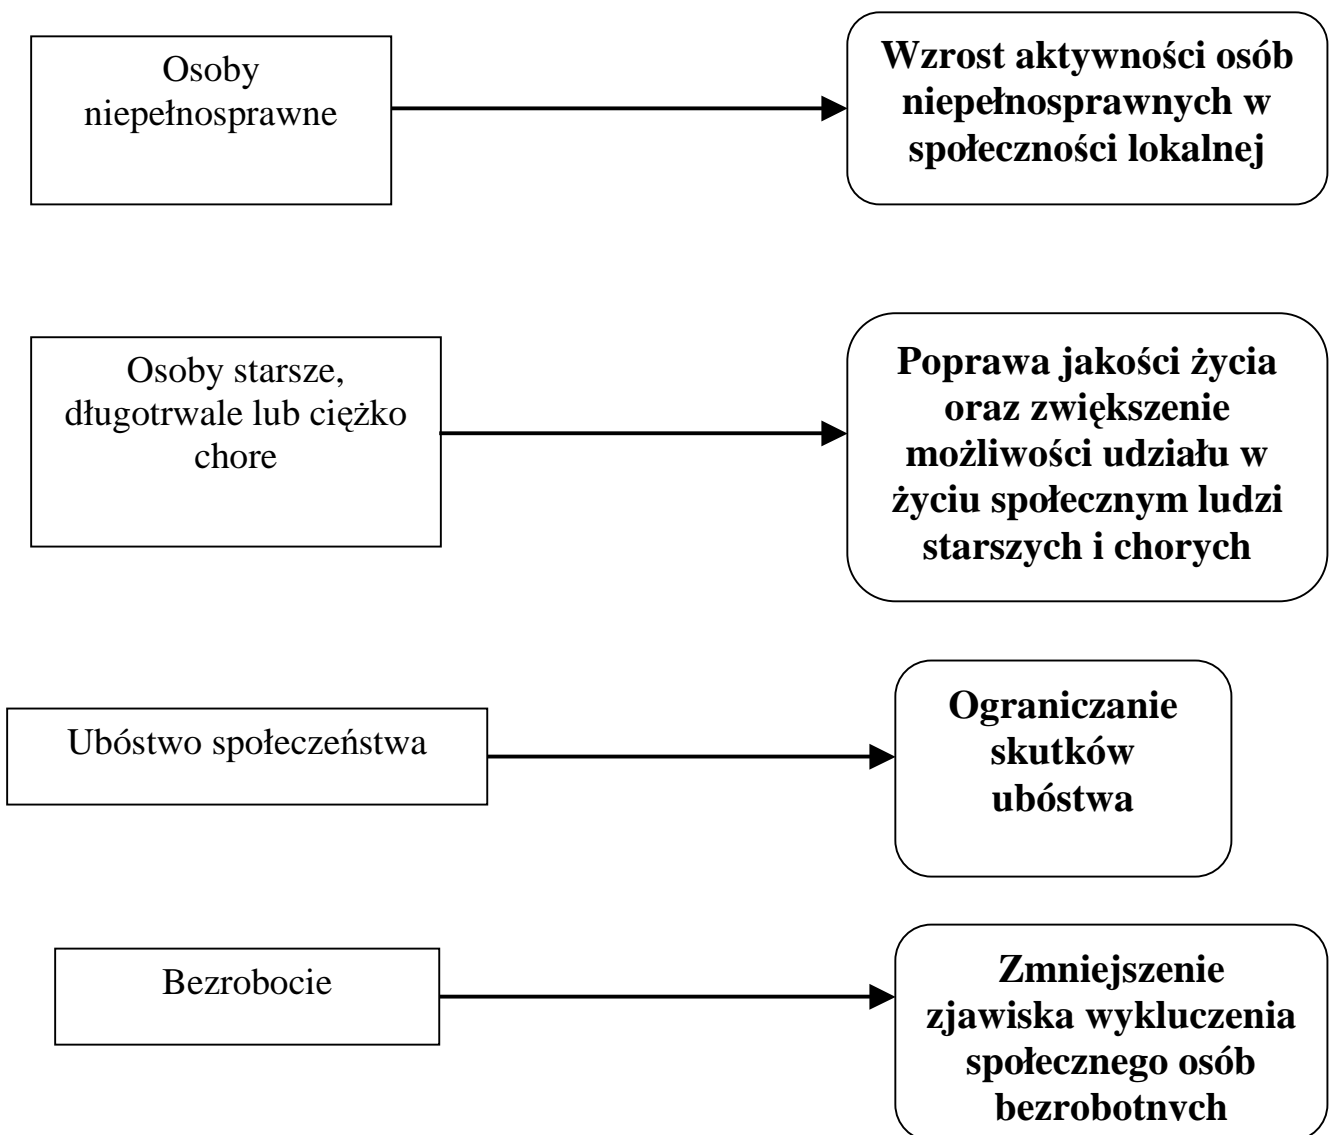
Osoby niepełnosprawne

**Wzrost aktywności osób niepełnosprawnych w społeczności lokalnej**

Osoby starsze, długotrwale lub ciężko chore

**Poprawa jakości życia oraz zwiększenie możliwości udziału w życiu społecznym ludzi starszych i chorych**

Ubóstwo społeczeństwa

**Ograniczanie skutków ubóstwa**

Bezrobocie

**Zmniejszenie zjawiska wykluczenia społecznego osób bezrobotnych**